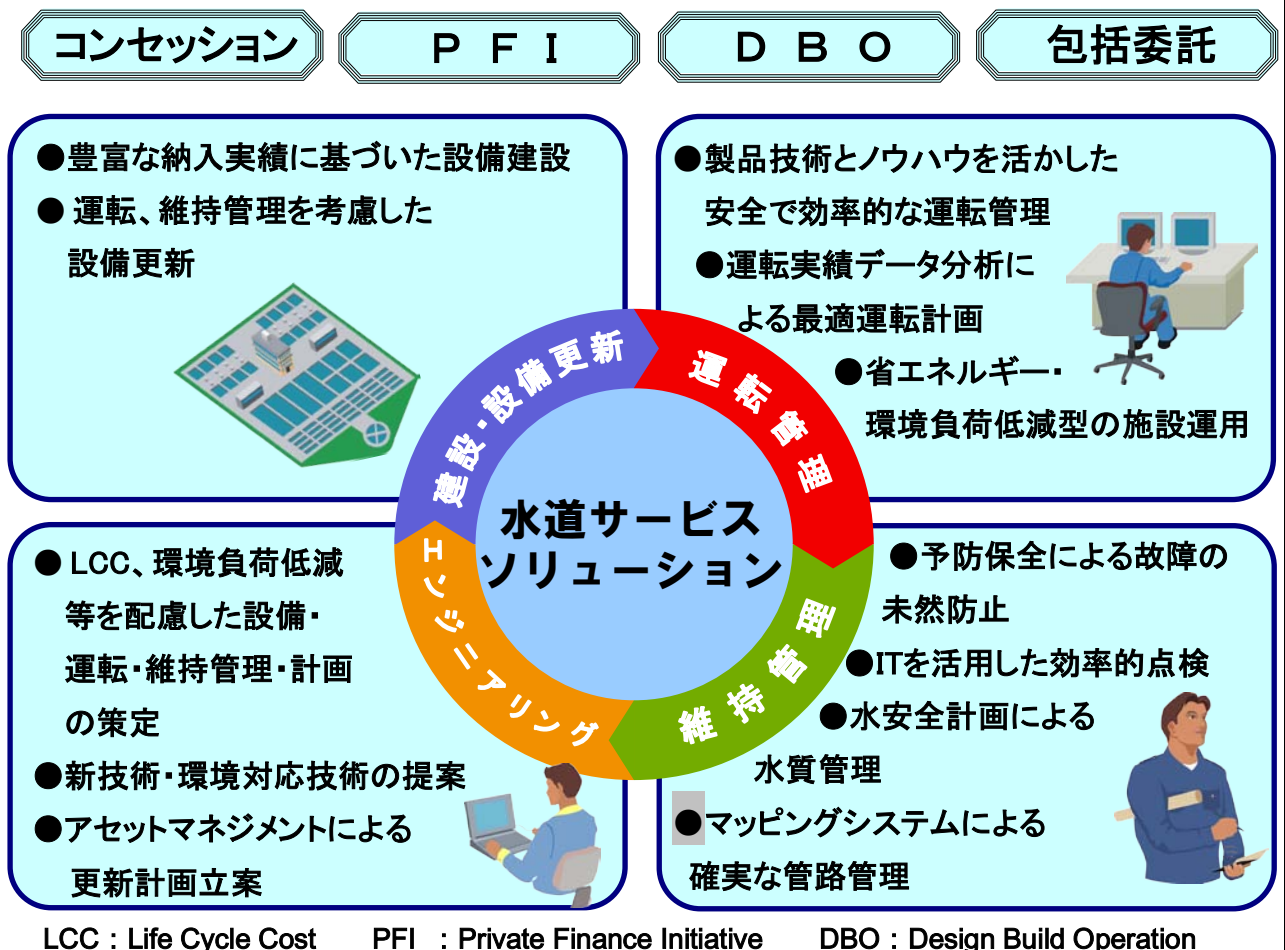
コンセッション　　ＰＦＩ　　ＤＢＯ　　包括委託

●豊富な納入実績に基づいた設備建設
●運転、維持管理を考慮した設備更新

●製品技術とノウハウを活かした安全で効率的な運転管理
●運転実績データ分析による最適運転計画
●省エネルギー・環境負荷低減型の施設運用

建設・設備更新
運転管理
水道サービスソリューション
エンジニアリング
維持管理

●LCC、環境負荷低減等を配慮した設備・運転・維持管理・計画の策定
●新技術・環境対応技術の提案
●アセットマネジメントによる更新計画立案

●予防保全による故障の未然防止
●ITを活用した効率的点検
●水安全計画による水質管理
●マッピングシステムによる確実な管路管理

LCC：Life Cycle Cost　　PFI ：Private Finance Initiative　　DBO：Design Build Operation